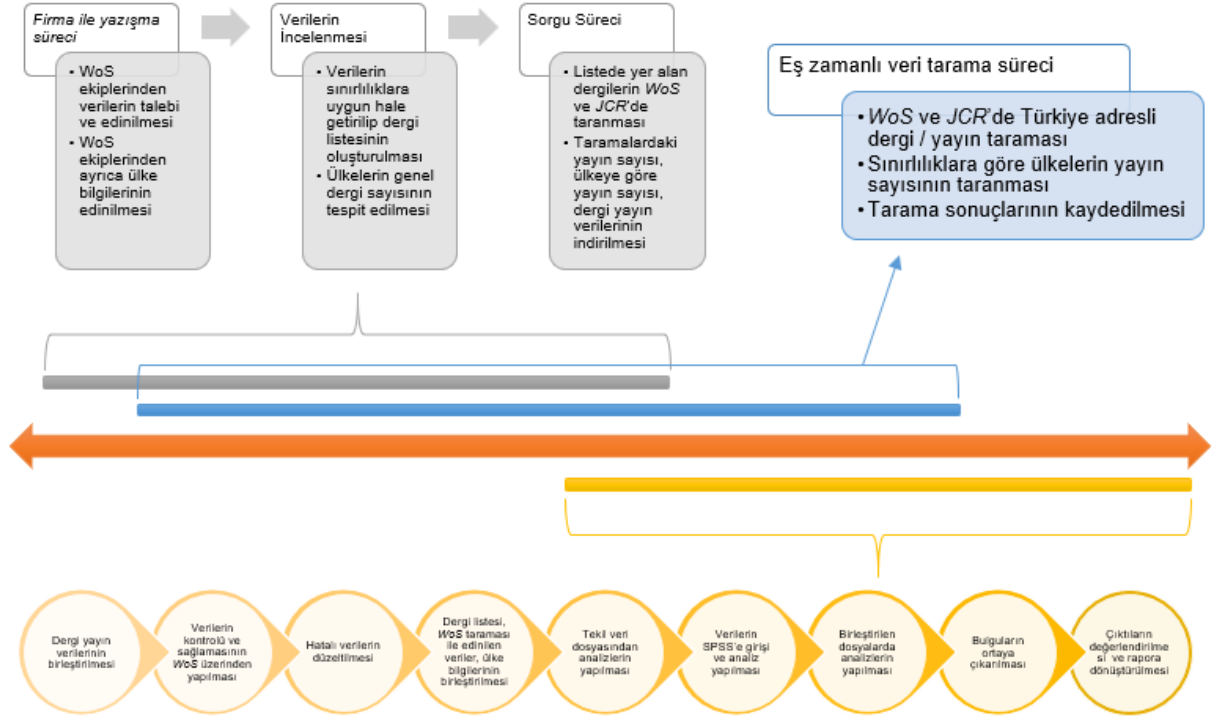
Firma ile yazışma süreci

• WoS ekiplerinden verilerin talebi ve edinilmesi
• WoS ekiplerinden ayrıca ülke bilgilerinin edinilmesi

Verilerin İncelenmesi

• Verilerin sınırlılıklara uygun hale getirilip dergi listesinin oluşturulması
• Ülkelerin genel dergi sayısının tespit edilmesi

Sorgu Süreci

• Listede yer alan dergilerin WoS ve JCR'de taranması
• Taramalardaki yayın sayısı, ülkeye göre yayın sayısı, dergi yayın verilerinin indirilmesi

Eş zamanlı veri tarama süreci

• WoS ve JCR'de Türkiye adresli dergi / yayın taraması
• Sınırlılıklara göre ülkelerin yayın sayısının taranması
• Tarama sonuçlarının kaydedilmesi

Dergi yayın verilerinin birleştirilmesi

Verilerin kontrolü ve sağlamasının WoS üzerinden yapılması

Hatalı verilerin düzeltilmesi

Dergi listesi, WoS taraması ile edinilen veriler, ülke bilgilerinin birleştirilmesi

Tekil veri dosyasından analizlerin yapılması

Verilerin SPSS'e girişi ve analiz yapılması

Birleştirilen dosyalarda analizlerin yapılması

Bulguların ortaya çıkarılması

Çıktıların değerlendirilmesi ve rapora dönüştürülmesi